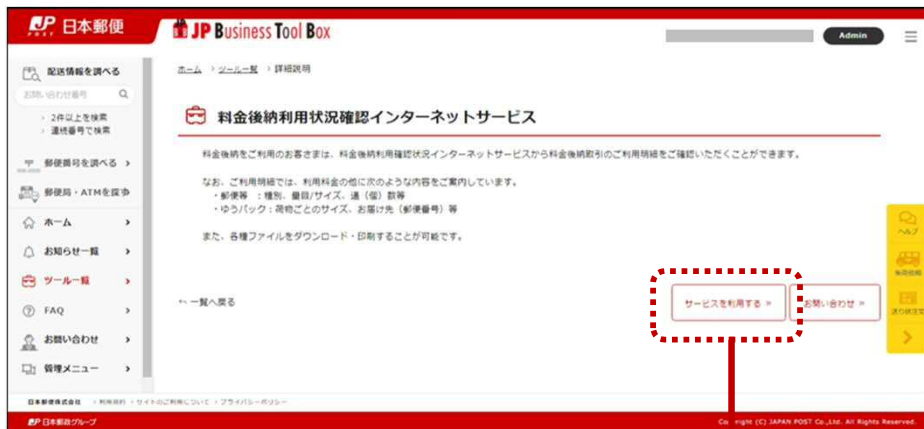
日本郵便

JP Business Tool Box

Admin

配送情報を調べる

お問い合わせ番号

› 2件以上を検索
› 連絡番号で検索

郵便番号を調べる ›

郵便局・ATMを探す ›

ホーム ›

お知らせ一覧 ›

ツール一覧 ›

FAQ ›

お問い合わせ ›

管理メニュー ›

ホーム › ツール一覧 › 詳細説明

料金後納利用状況確認インターネットサービス

料金後納をご利用のお客さまは、料金後納利用確認状況インターネットサービスから料金後納取引のご利用明細をご確認いただくことができます。

なお、ご利用明細では、利用料金の他に次のような内容をご案内しています。
・郵便等 ：種別、重目/サイズ、通（個）数等
・ゆうパック：荷物ごとのサイズ、お届け先（郵便番号）等

また、各種ファイルをダウンロード・印刷することが可能です。

← 一覧へ戻る

サービスを利用する »

お問い合わせ »

ヘルプ

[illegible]

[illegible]

日本郵便株式会社 › 利用規約 › サイトのご利用について › プライバシーポリシー

日本郵政グループ

Co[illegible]ight (C) JAPAN POST Co.,Ltd. All Rights Reserved.